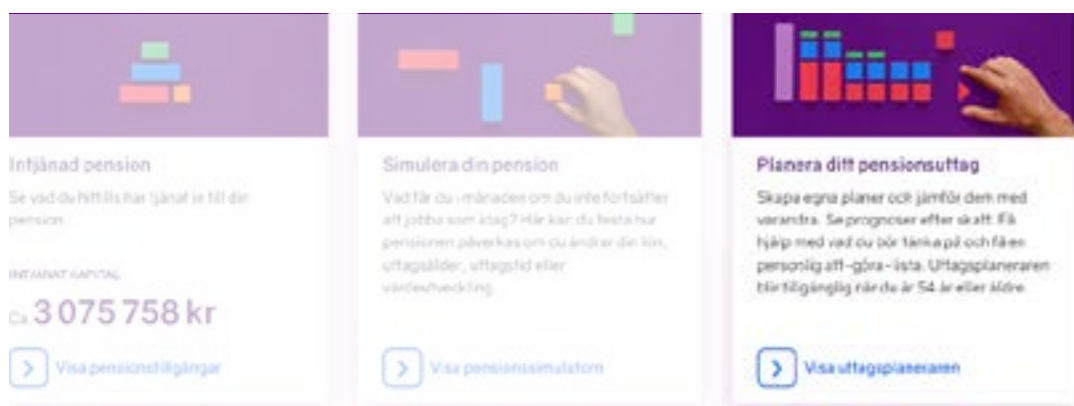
Intjänad pension

Se vad du hittills har tjänat in till din pension.

INTJÄNAT KAPITAL

Ca 3 075 758 kr

Visa pensionstillgångar

Simulera din pension

Vad får du i månaden om du inte fortsätter att jobba som idag? Här kan du testa hur pensionen påverkas om du ändrar din lön, uttagsålder, uttagstid eller värdeutveckling.

Visa pensionssimulatorn

Planera ditt pensionsuttag

Skapa egna planer och jämför dem med varandra. Se prognoser efter skatt. Få hjälp med vad du bör tänka på och få en personlig att-göra-lista. Uttagsplaneraren blir tillgänglig när du är 54 år eller äldre.

Visa uttagsplaneraren